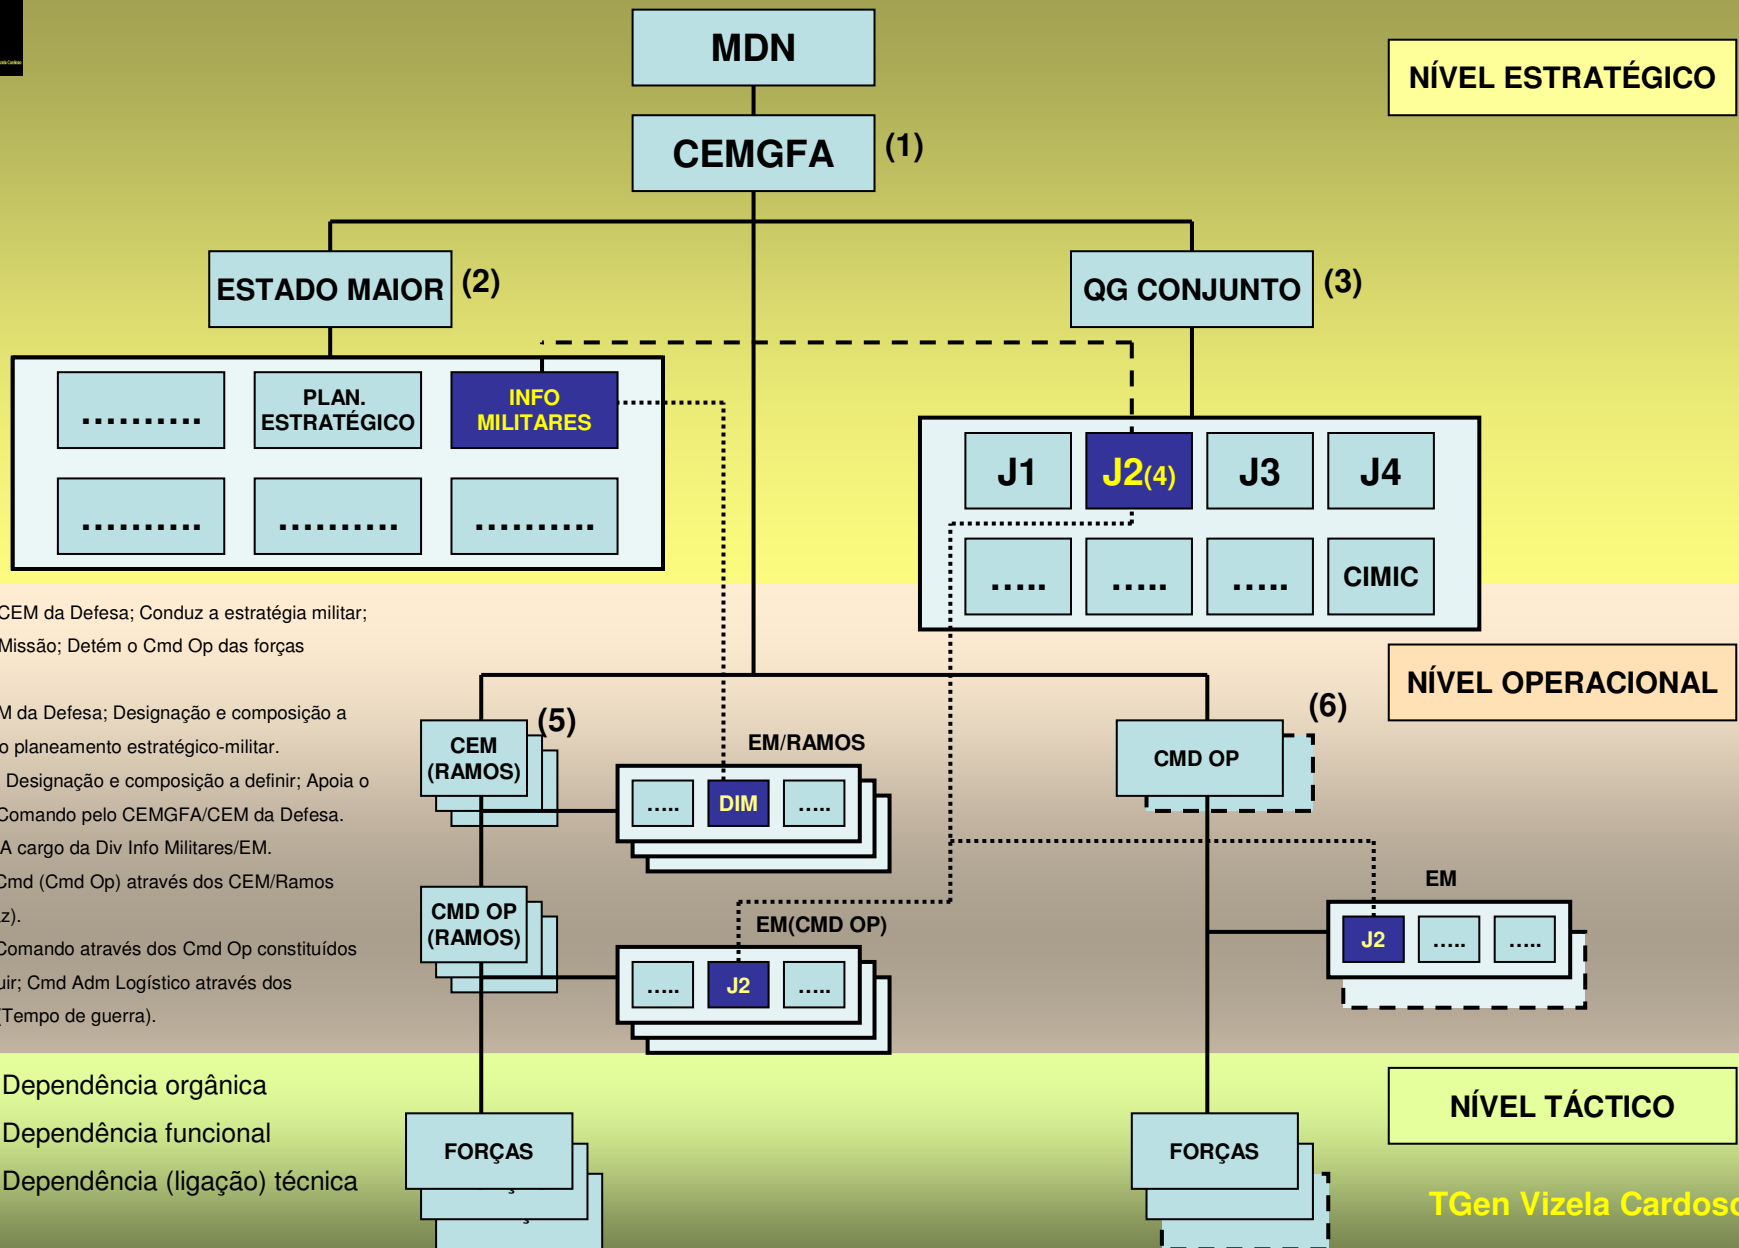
MDN

NÍVEL ESTRATÉGICO

CEMGFA (1)

ESTADO MAIOR (2)

QG CONJUNTO (3)

..........

PLAN. ESTRATÉGICO

INFO MILITARES

..........

..........

..........

J1

J2(4)

J3

J4

.....

.....

.....

CIMIC

CEM da Defesa; Conduz a estratégia militar; Missão; Detém o Cmd Op das forças

M da Defesa; Designação e composição a o planeamento estratégico-militar. Designação e composição a definir; Apoia o Comando pelo CEMGFA/CEM da Defesa. A cargo da Div Info Militares/EM. Cmd (Cmd Op) através dos CEM/Ramos z). Comando através dos Cmd Op constituídos uir; Cmd Adm Logístico através dos (Tempo de guerra).

NÍVEL OPERACIONAL

CEM (RAMOS) (5)

EM/RAMOS

.....

DIM

.....

CMD OP (6)

EM

J2

.....

.....

CMD OP (RAMOS)

EM(CMD OP)

.....

J2

.....

Dependência orgânica

Dependência funcional

Dependência (ligação) técnica

NÍVEL TÁCTICO

FORÇAS

FORÇAS

TGen Vizela Cardoso